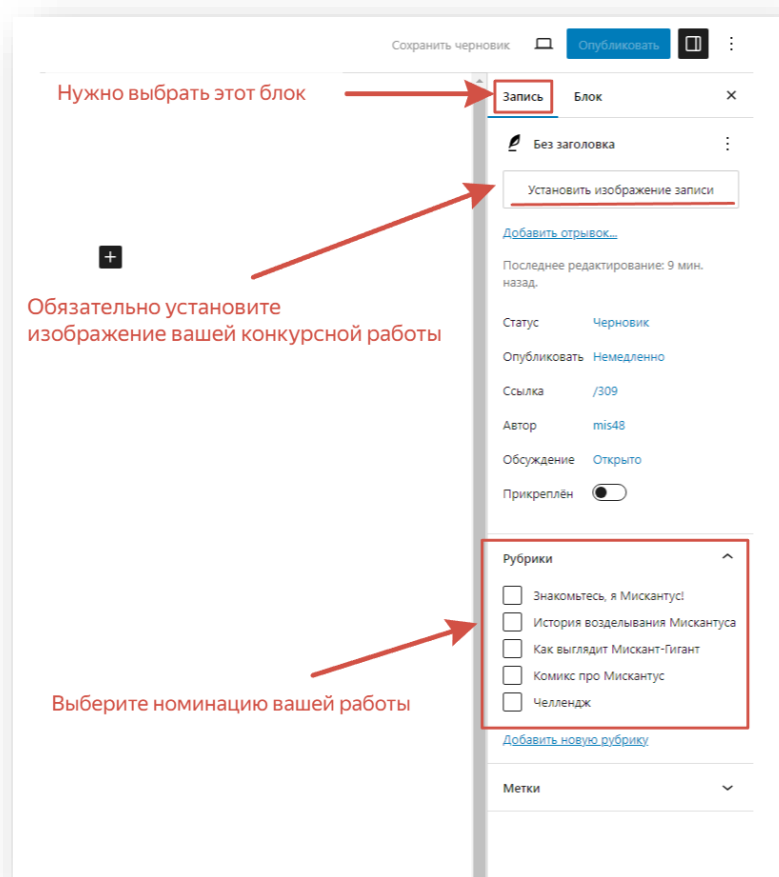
Сохранить черновик

Опубликовать

Нужно выбрать этот блок

Запись

Блок

Без заголовка

Установить изображение записи

Добавить отрывок...

Последнее редактирование: 9 мин. назад.

Обязательно установите изображение вашей конкурсной работы

Статус Черновик

Опубликовать Немедленно

Ссылка /309

Автор mis48

Обсуждение Открыто

Прикреплён

Рубрики

Знакомьтесь, я Мискантус!

История возделывания Мискантуса

Как выглядит Мискант-Гигант

Комикс про Мискантус

Челлендж

Выберите номинацию вашей работы

Добавить новую рубрику

Метки